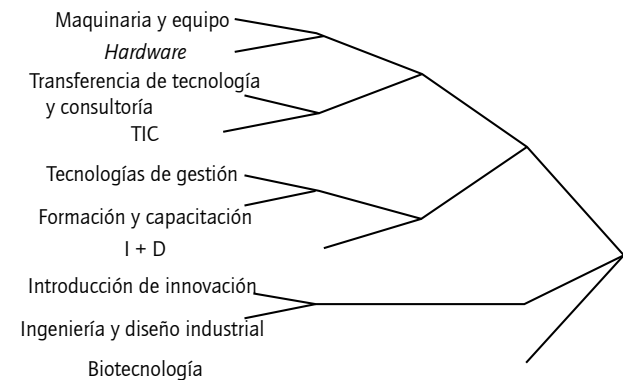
Maquinaria y equipo

*Hardware*

Transferencia de tecnología y consultoría

TIC

Tecnologías de gestión

Formación y capacitación

I + D

Introducción de innovación

Ingeniería y diseño industrial

Biotecnología